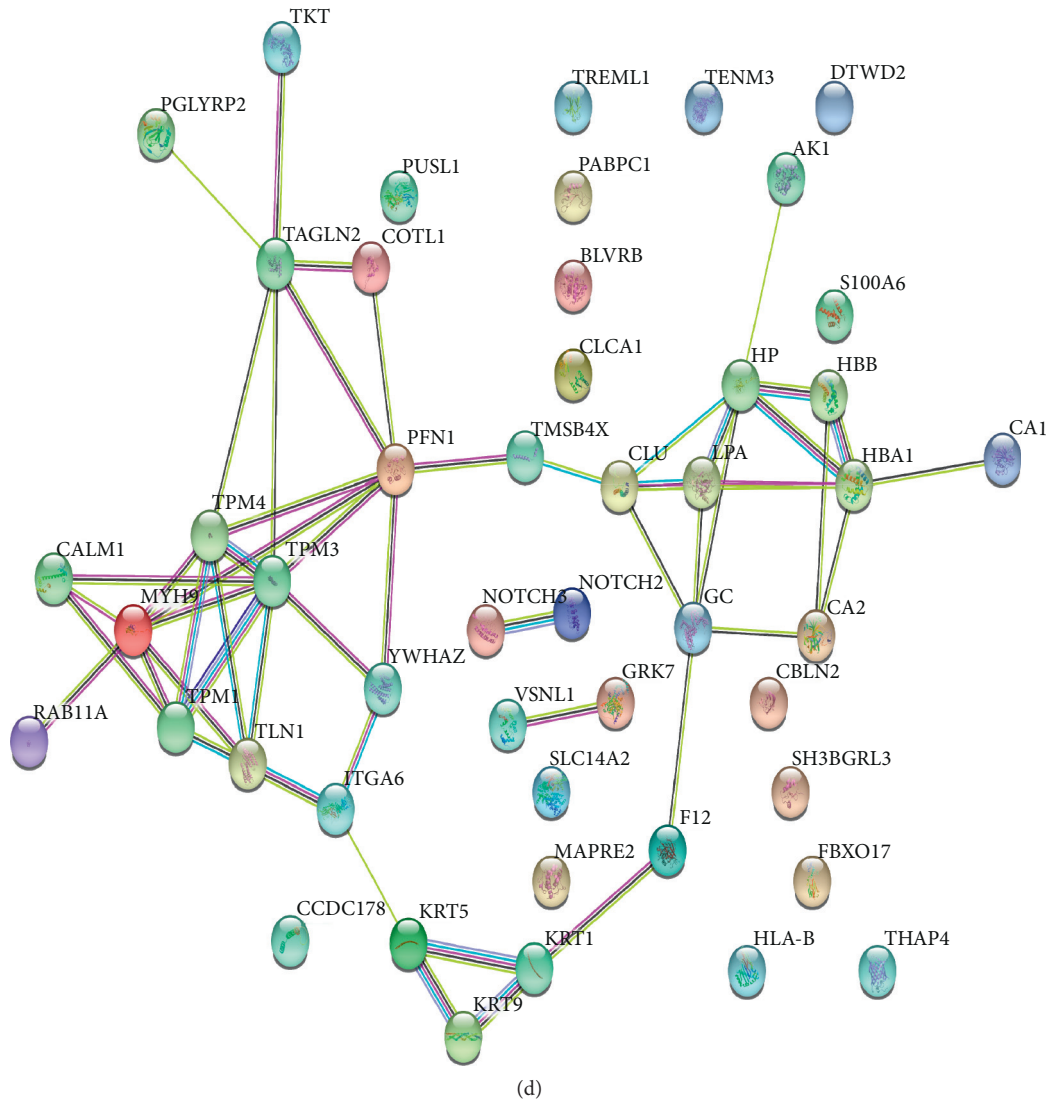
TKT
PGLYRP2
TREML1
TENM3
DTWD2
AK1
PUSL1
PABPC1
TAGLN2
COTL1
BLVRB
S100A6
CLCA1
HP
HBB
PFN1
TMSB4X
CLU
LPA
HBA1
CA1
TPM4
CALM1
TPM3
MYH9
NOTCH3
NOTCH2
GC
CA2
YWHAZ
GRK7
CBLN2
VSNL1
RAB11A
TPM1
TLN1
SLC14A2
SH3BGRL3
ITGA6
F12
MAPRE2
FBXO17
CCDC178
KRT5
KRT1
HLA-B
THAP4
KRT9
(d)